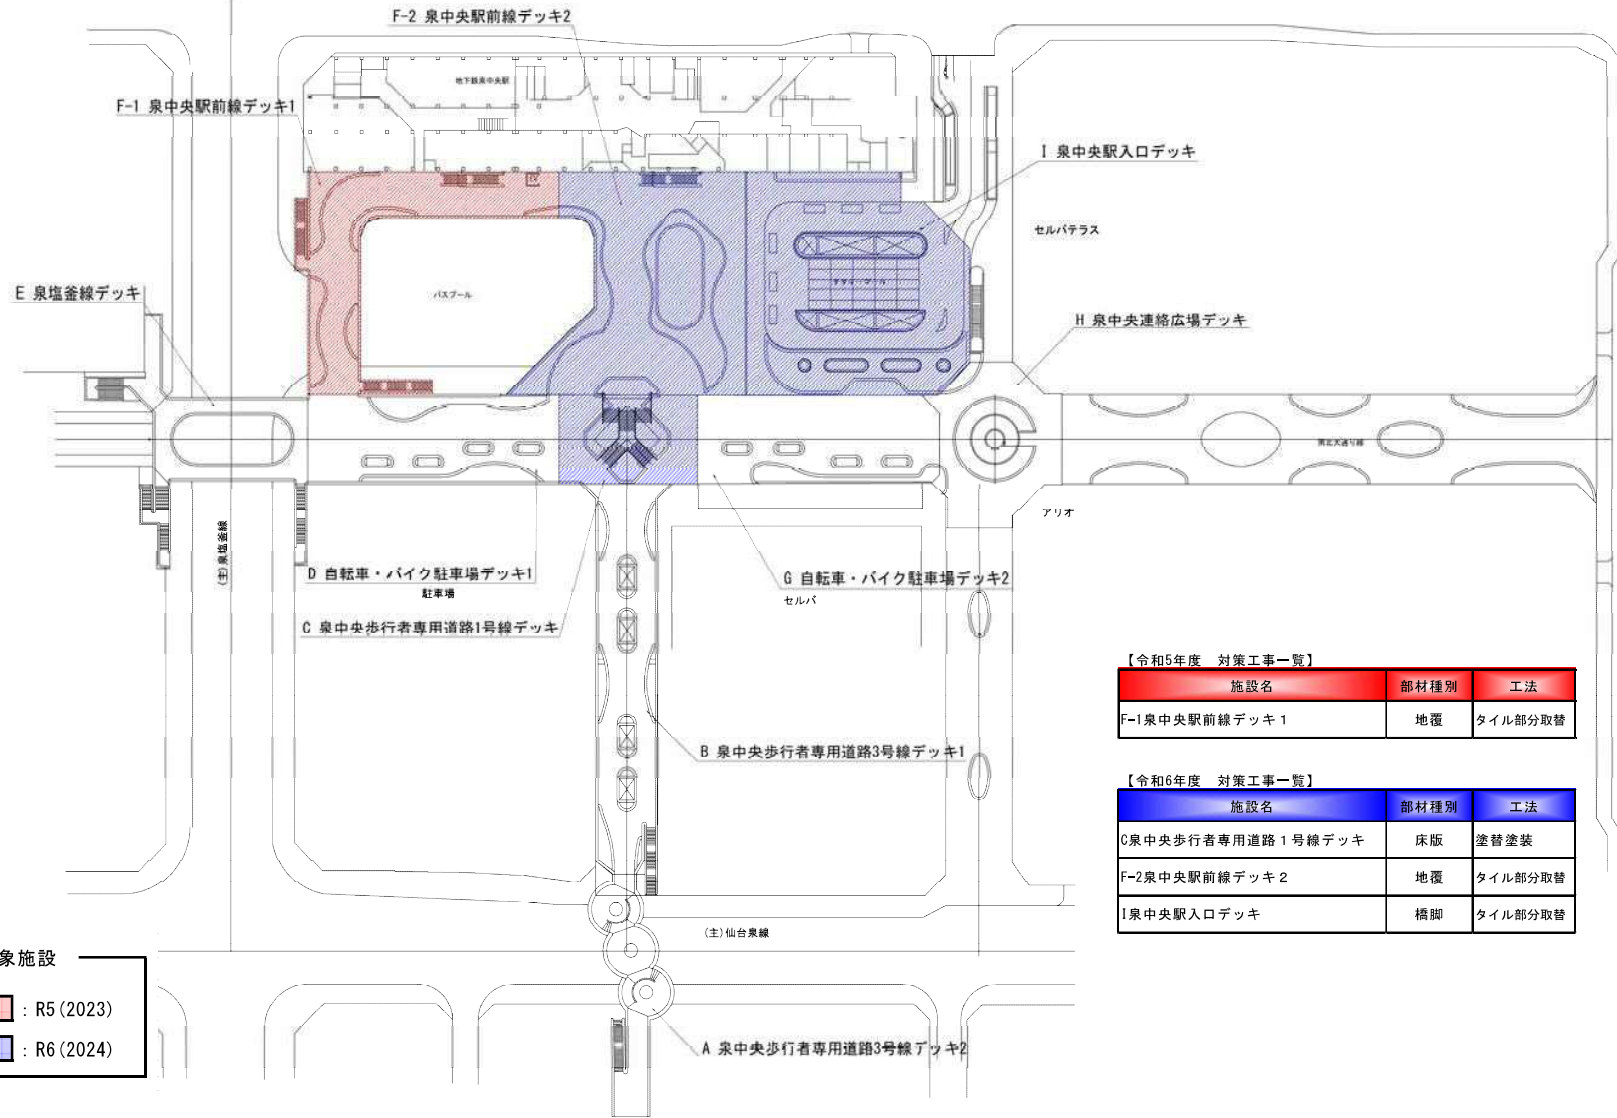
F-2 泉中央駅前線デッキ2

F-1 泉中央駅前線デッキ1

地下鉄泉中央駅

I 泉中央駅入口デッキ

セルバテラス

E 泉塩釜線デッキ

バスプール

H 泉中央連絡広場デッキ

泉北大通り線

アリオ

(主)泉塩釜線

D 自転車・バイク駐車場デッキ1

駐車場

G 自転車・バイク駐車場デッキ2

セルバ

C 泉中央歩行者専用道路1号線デッキ

【令和5年度　対策工事一覧】

| 施設名 | 部材種別 | 工法 |
|---|---|---|
| F-1泉中央駅前線デッキ１ | 地覆 | タイル部分取替 |

B 泉中央歩行者専用道路3号線デッキ1

【令和6年度　対策工事一覧】

| 施設名 | 部材種別 | 工法 |
|---|---|---|
| C泉中央歩行者専用道路１号線デッキ | 床版 | 塗替塗装 |
| F-2泉中央駅前線デッキ２ | 地覆 | タイル部分取替 |
| I泉中央駅入口デッキ | 橋脚 | タイル部分取替 |

(主)仙台泉線

象施設

：R5(2023)

：R6(2024)

A 泉中央歩行者専用道路3号線デッキ2